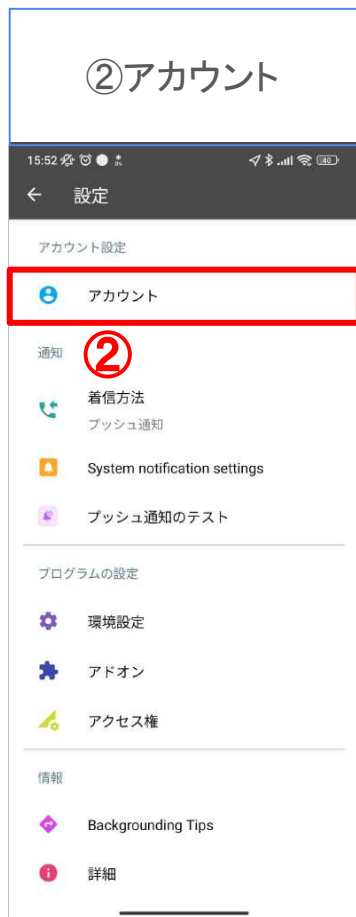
②アカウント

15:52

40

← 設定

アカウント設定

アカウント

②

通知

着信方法

プッシュ通知

System notification settings

プッシュ通知のテスト

プログラムの設定

環境設定

アドオン

アクセス権

情報

Backgrounding Tips

詳細